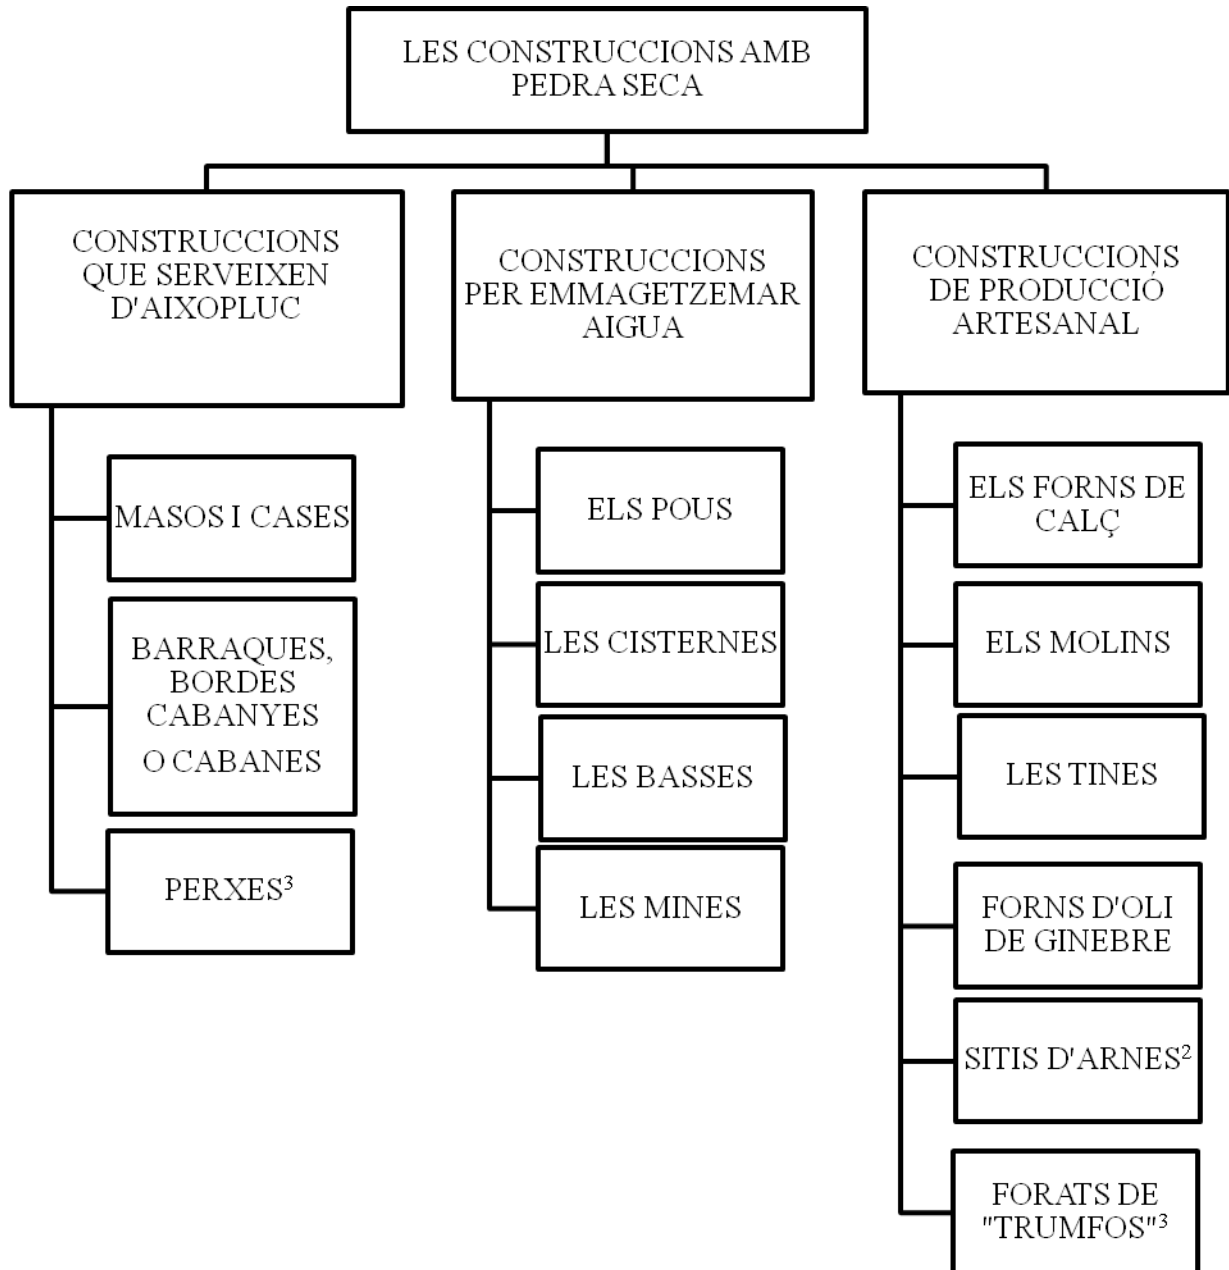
LES CONSTRUCCIONS AMB PEDRA SECA

CONSTRUCCIONS QUE SERVEIXEN D'AIXOPLUC

MASOS I CASES

BARRAQUES, BORDES CABANYES O CABANES

PERXES$^3$

CONSTRUCCIONS PER EMMAGETZEMAR AIGUA

ELS POUS

LES CISTERNES

LES BASSES

LES MINES

CONSTRUCCIONS DE PRODUCCIÓ ARTESANAL

ELS FORNS DE CALÇ

ELS MOLINS

LES TINES

FORNS D'OLI DE GINEBRE

SITIS D'ARNES$^2$

FORATS DE "TRUMFOS"$^3$